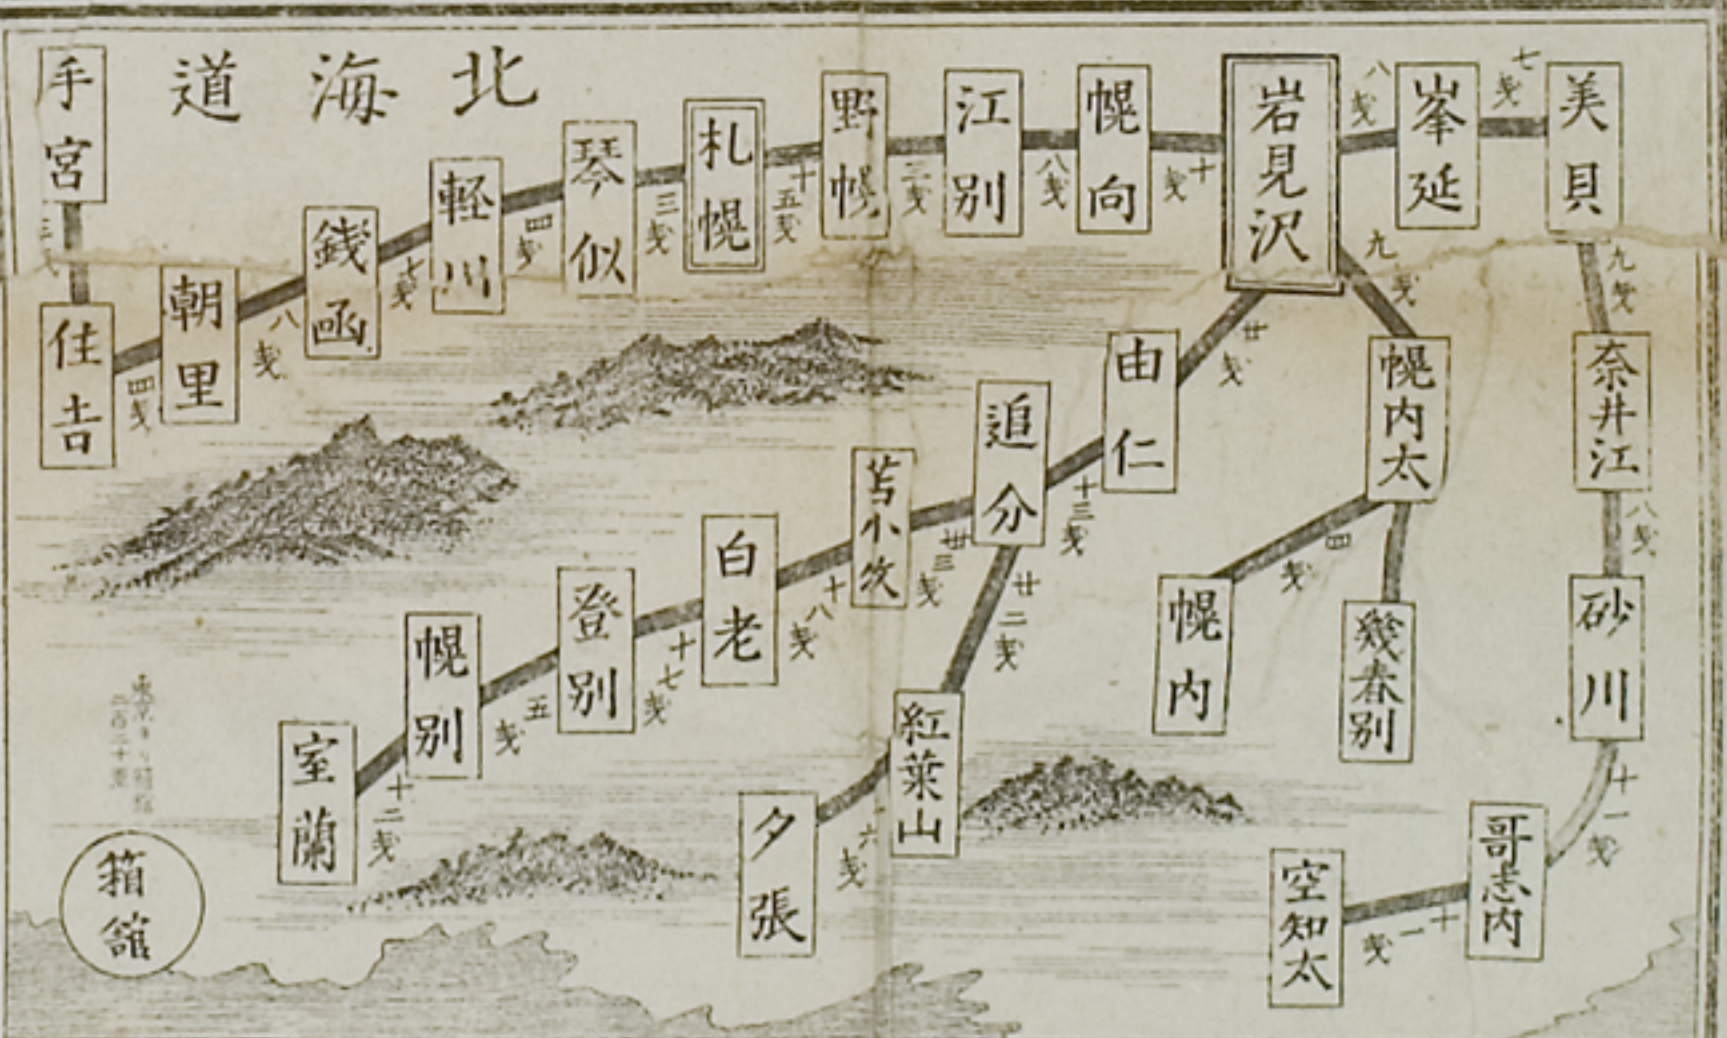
北海道

手宮
三哩
住吉
四哩
朝里
八哩
銭函
七哩
軽川
四哩
琴似
三哩
札幌
十五哩
野幌
三哩
江別
八哩
幌向
十哩
岩見沢
八哩
峯延
七哩
美貝
九哩
奈井江
八哩
砂川
十一哩
哥志内
十一哩
空知太

九哩
幌内太
四哩
幌内
幾春別

廿哩
由仁
十三哩
追分
廿三哩
苫小牧
十八哩
白老
十七哩
登別
五哩
幌別
十二哩
室蘭

廿二哩
紅葉山
六哩
夕張

東京ヨリ箱館
二百三十里

箱舘